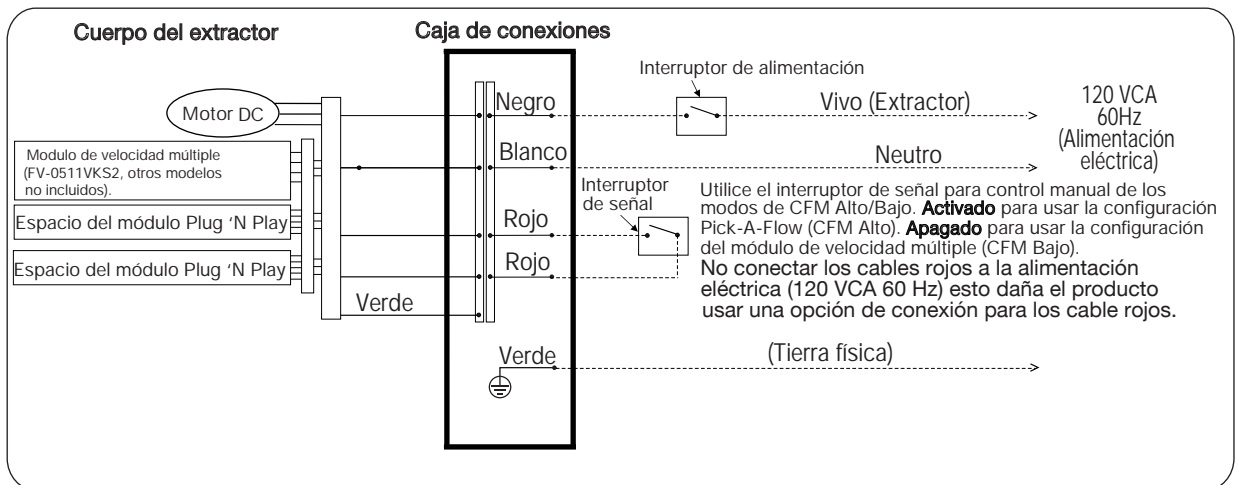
Cuerpo del extractor

Caja de conexiones

Interruptor de alimentación

Motor DC

Negro

Vivo (Extractor)

120 VCA
60Hz
(Alimentación eléctrica)

Modulo de velocidad múltiple (FV-0511VKS2, otros modelos no incluidos).

Blanco

Neutro

Interruptor de señal

Utilice el interruptor de señal para control manual de los modos de CFM Alto/Bajo. **Activado** para usar la configuración Pick-A-Flow (CFM Alto). **Apagado** para usar la configuración del módulo de velocidad múltiple (CFM Bajo).

Espacio del módulo Plug 'N Play

Rojo

Espacio del módulo Plug 'N Play

Rojo

No conectar los cables rojos a la alimentación eléctrica (120 VCA 60 Hz) esto daña el producto usar una opción de conexión para los cable rojos.

Verde

Verde

(Tierra física)